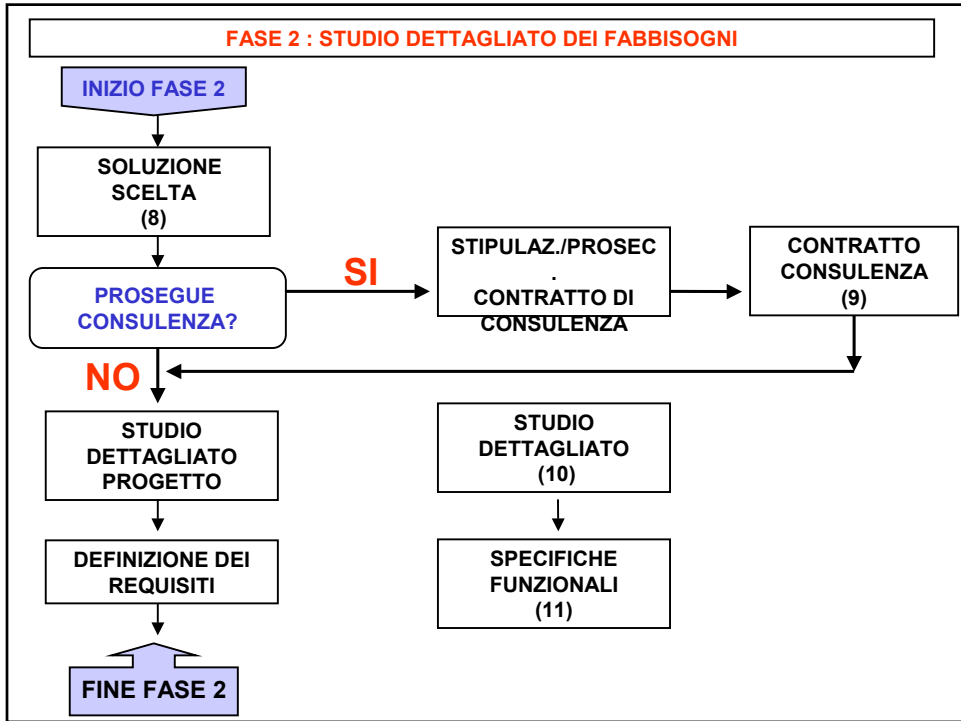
FASE 2 : STUDIO DETTAGLIATO DEI FABBISOGNI

INIZIO FASE 2

SOLUZIONE SCELTA (8)

PROSEGUE CONSULENZA?

SI

STIPULAZ./PROSEC. CONTRATTO DI CONSULENZA

CONTRATTO CONSULENZA (9)

NO

STUDIO DETTAGLIATO PROGETTO

DEFINIZIONE DEI REQUISITI

FINE FASE 2

STUDIO DETTAGLIATO (10)

SPECIFICHE FUNZIONALI (11)